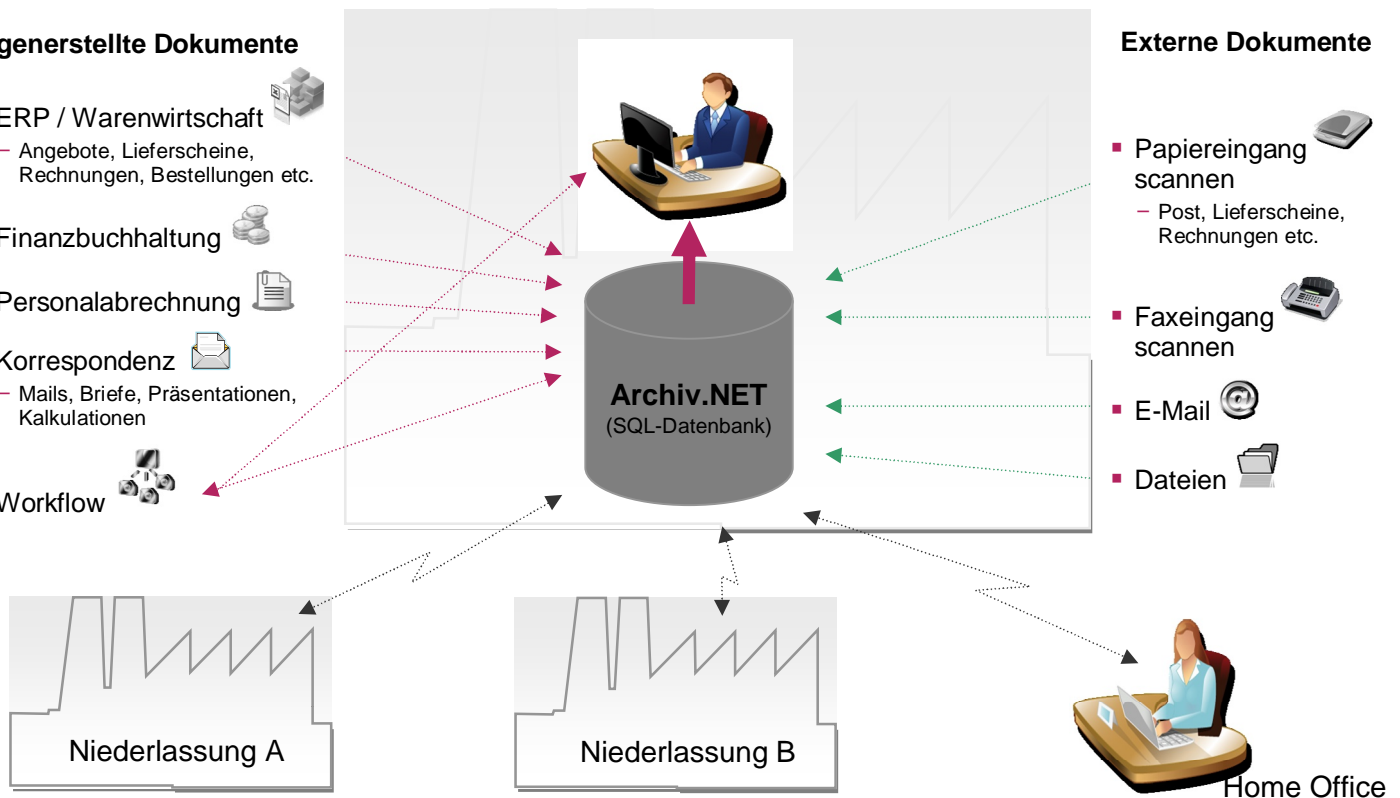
generstellte Dokumente

ERP / Warenwirtschaft
– Angebote, Lieferscheine, Rechnungen, Bestellungen etc.

Finanzbuchhaltung

Personalabrechnung

Korrespondenz
– Mails, Briefe, Präsentationen, Kalkulationen

Workflow

Archiv.NET
(SQL-Datenbank)

Externe Dokumente

▪ Papiereingang scannen
– Post, Lieferscheine, Rechnungen etc.

▪ Faxeingang scannen

▪ E-Mail

▪ Dateien

Niederlassung A

Niederlassung B

Home Office